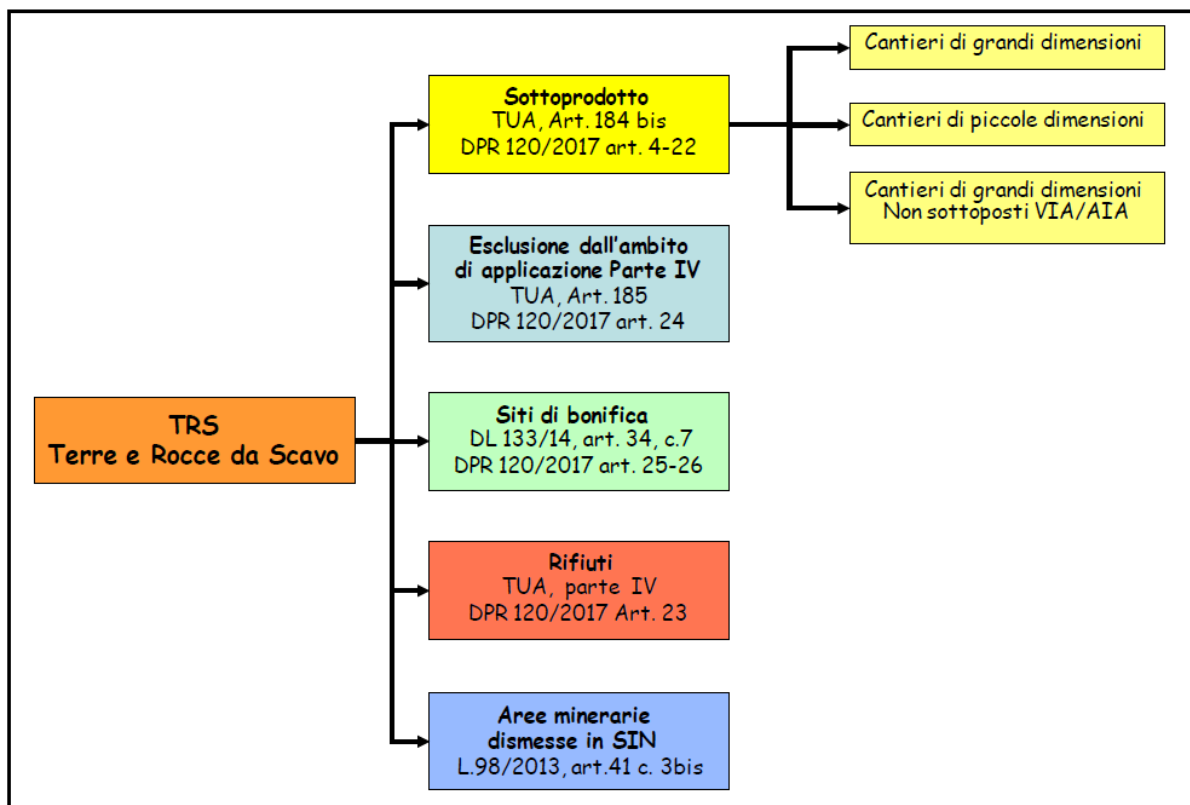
TRS
Terre e Rocce da Scavo

Sottoprodotto
TUA, Art. 184 bis
DPR 120/2017 art. 4-22

Cantieri di grandi dimensioni

Cantieri di piccole dimensioni

Cantieri di grandi dimensioni
Non sottoposti VIA/AIA

Esclusione dall'ambito di applicazione Parte IV
TUA, Art. 185
DPR 120/2017 art. 24

Siti di bonifica
DL 133/14, art. 34, c.7
DPR 120/2017 art. 25-26

Rifiuti
TUA, parte IV
DPR 120/2017 Art. 23

Aree minerarie dismesse in SIN
L.98/2013, art.41 c. 3bis